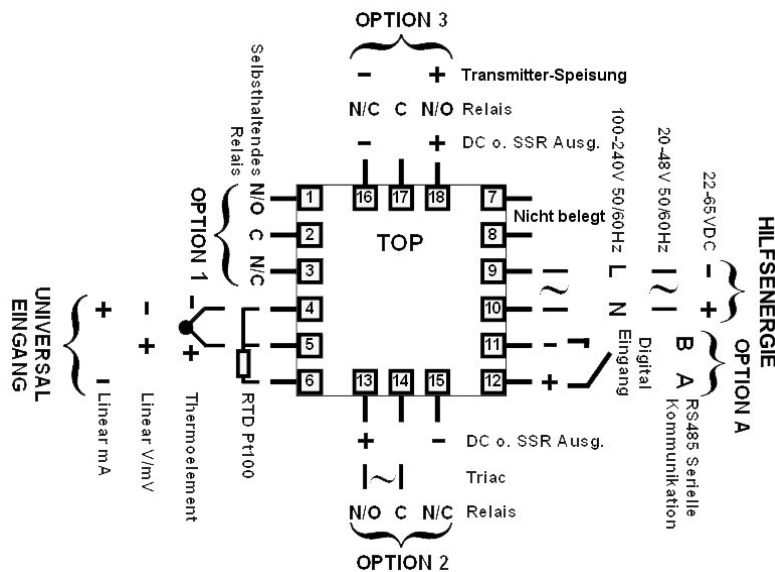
OPTION 3

– + Transmitter-Speisung

N/C C N/O Relais

– + DC o. SSR Ausg.

16 17 18

Selbsthaltendes Relais

N/O
C
N/C

OPTION 1

1
2
3
4
5
6

7 Nicht belegt
8
9
10
11
12

TOP

13 14 15

100-240V 50/60Hz

L
N

20-48V 50/60Hz

22-65VDC
–
+

HILFSENERGIE

B
A

OPTION A

RS485 Serielle Kommunikation

Digital Eingang

–
+

UNIVERSAL EINGANG

+ –
– +
+

Linear mA

Linear V/mV

Thermoelement

RTD Pt100

+ – DC o. SSR Ausg.

Triac

N/O C N/C Relais

OPTION 2